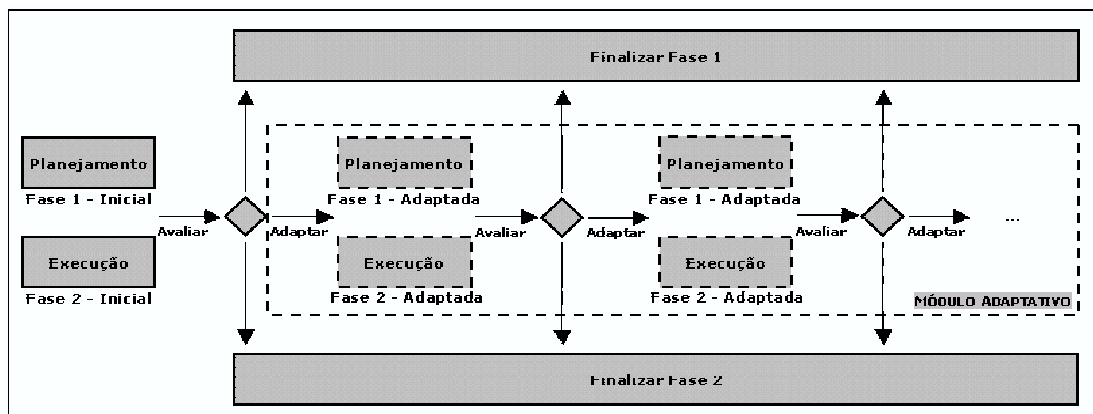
Finalizar Fase 1

Planejamento
Fase 1 - Inicial

Execução
Fase 2 - Inicial

Avaliar

Adaptar

Planejamento
Fase 1 - Adaptada

Execução
Fase 2 - Adaptada

Avaliar

Adaptar

Planejamento
Fase 1 - Adaptada

Execução
Fase 2 - Adaptada

Avaliar

Adaptar

...

MÓDULO ADAPTATIVO

Finalizar Fase 2